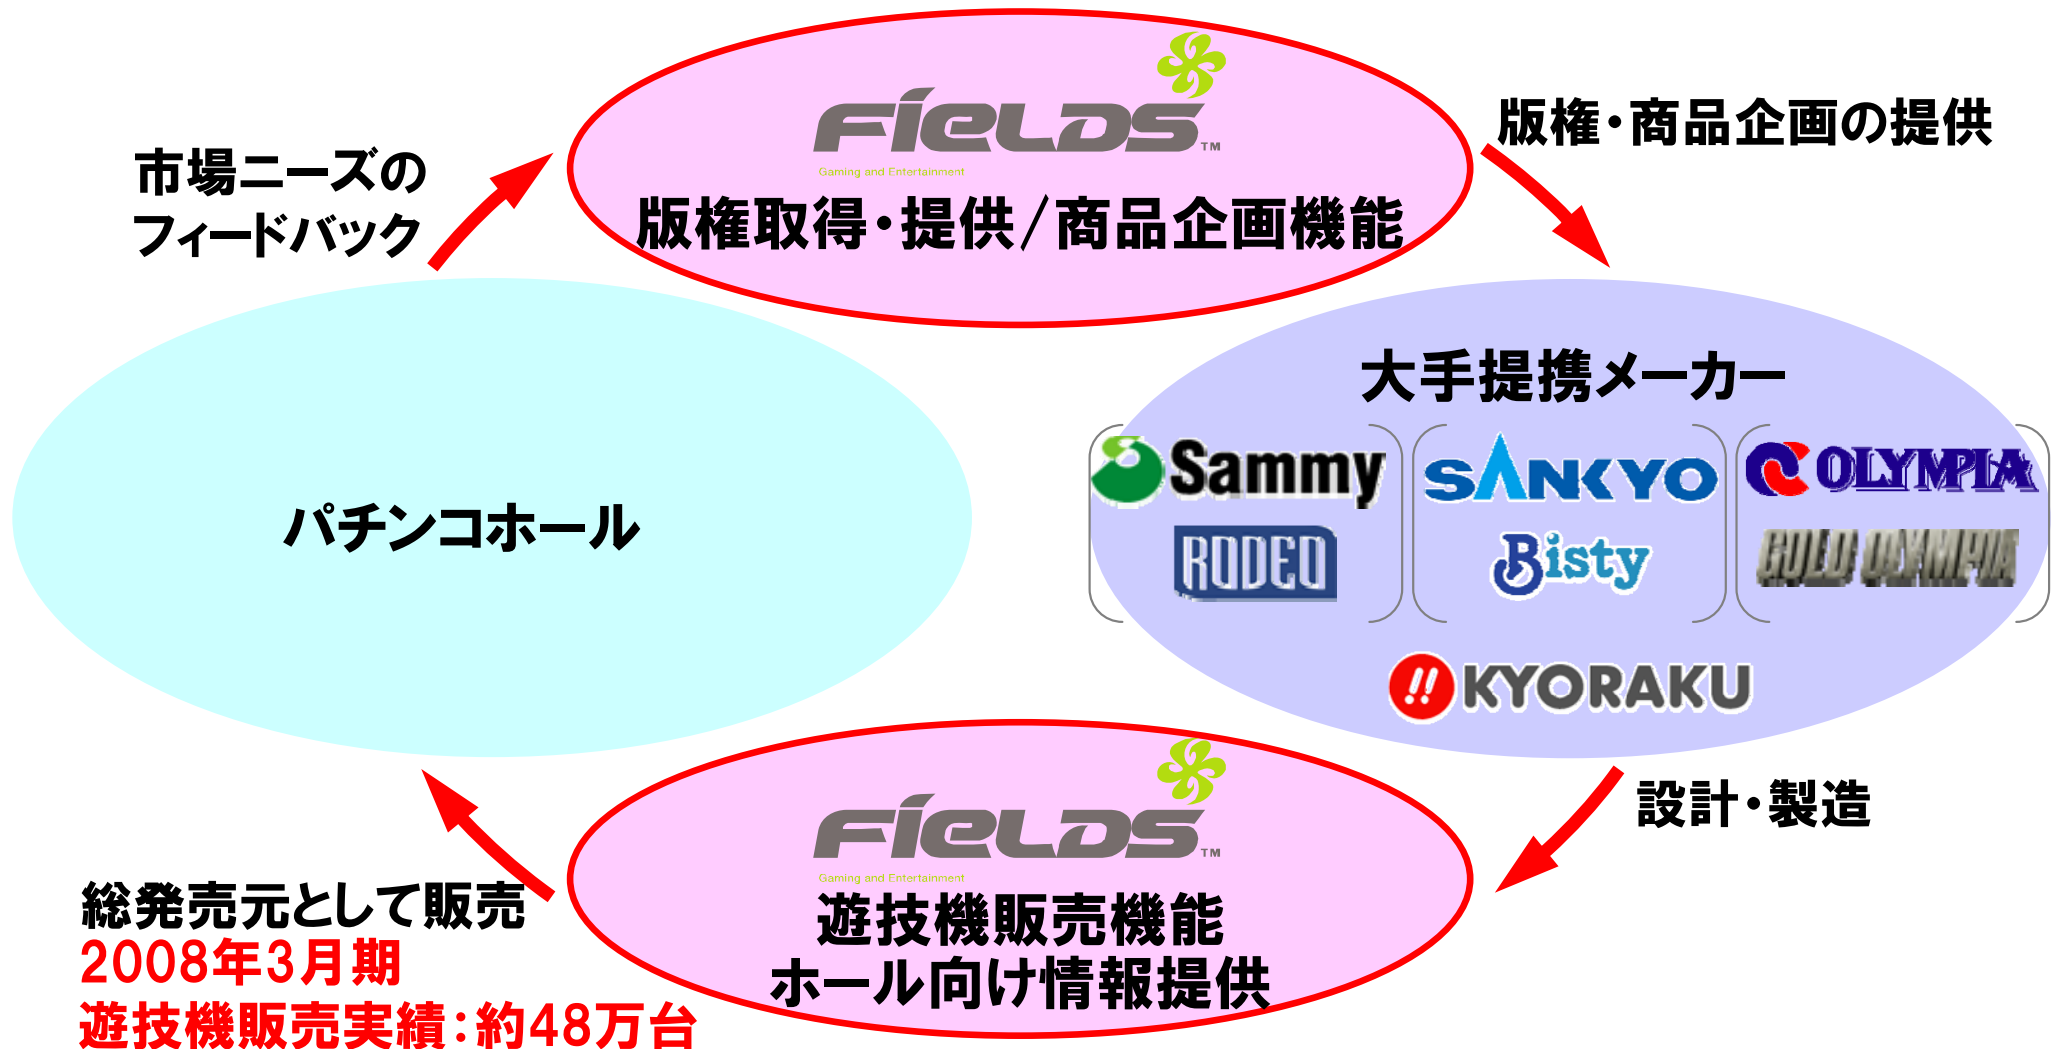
FiELDS TM
Gaming and Entertainment
版権取得・提供/商品企画機能

市場ニーズのフィードバック

版権・商品企画の提供

大手提携メーカー
Sammy
RODEO
SANKYO
Bisty
OLYMPIA
GOLD OLYMPIA
KYORAKU

パチンコホール

設計・製造

FiELDS TM
Gaming and Entertainment
遊技機販売機能
ホール向け情報提供

総発売元として販売
2008年3月期
遊技機販売実績:約48万台